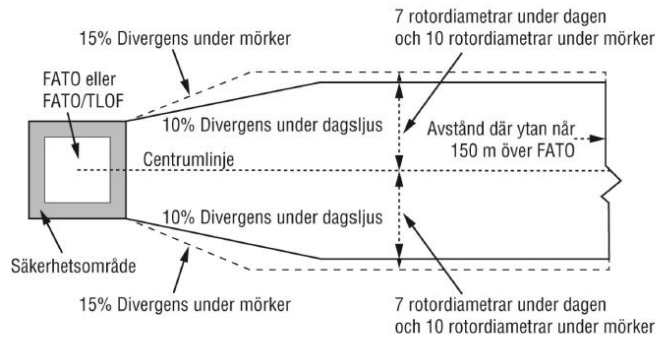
15% Divergens under mörker

7 rotordiametrar under dagen och 10 rotordiametrar under mörker

FATO eller FATO/TLOF

10% Divergens under dagsljus

Avstånd där ytan når 150 m över FATO

Centrumlinje

10% Divergens under dagsljus

Säkerhetsområde

15% Divergens under mörker

7 rotordiametrar under dagen och 10 rotordiametrar under mörker